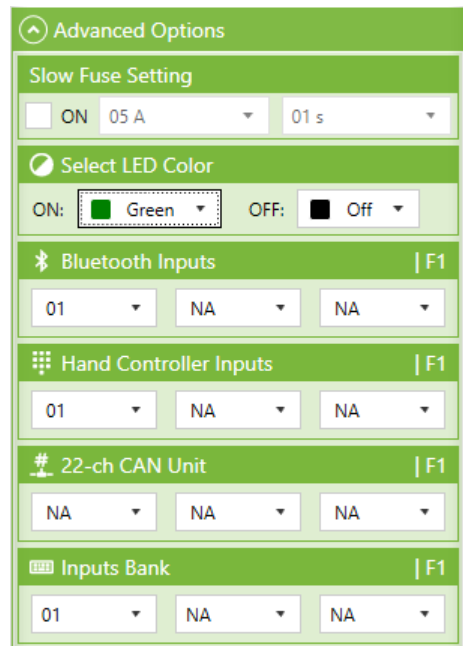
Advanced Options

Slow Fuse Setting

ON 05 A 01 s

Select LED Color

ON: Green OFF: Off

Bluetooth Inputs | F1

01 NA NA

Hand Controller Inputs | F1

01 NA NA

22-ch CAN Unit | F1

NA NA NA

Inputs Bank | F1

01 NA NA